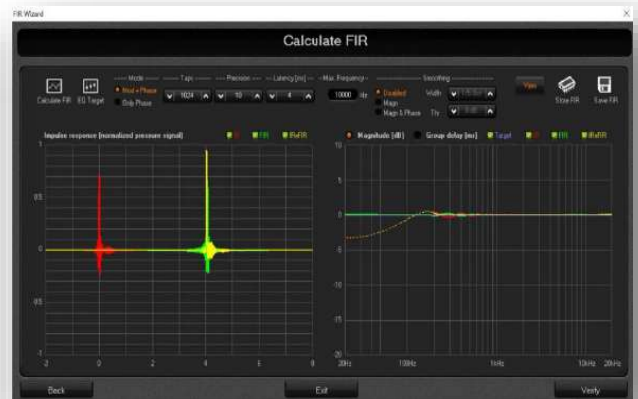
FIR Wizard

Calculate FIR

Calculate FIR EQ Target

Mode
Mod + Phase
Only Phase

Taps
1024

Precision
10

Latency [ms]
4

Max. Frequency
10000 Hz

Smoothing
Disabled
Magn
Magn & Phase
Width
Try

View

Store FIR

Save FIR

Impulse response [normalized pressure signal]

IR FIR IRxFIR

1
0.5
0
-0.5
-1

-2 0 2 4 6 8

Magnitude [dB] Group delay [ms] Target IR FIR IRxFIR

10
5
0
-5
-10
-15
-20

20Hz 100Hz 1kHz 10kHz 20kHz

Back

Exit

Verify